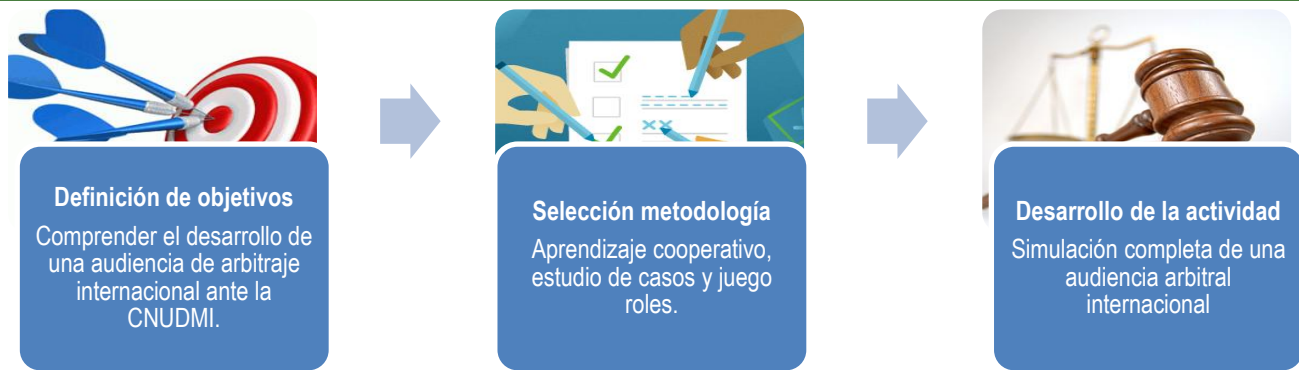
Definición de objetivos

Comprender el desarrollo de una audiencia de arbitraje internacional ante la CNUDMI.

Selección metodología

Aprendizaje cooperativo, estudio de casos y juego roles.

Desarrollo de la actividad

Simulación completa de una audiencia arbitral internacional